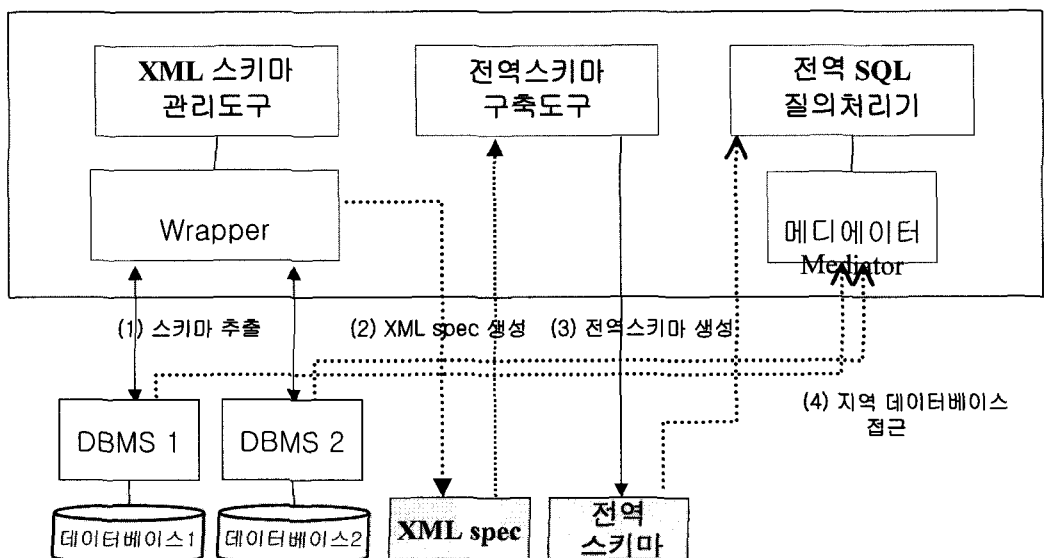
XML 스키마 관리도구

전역스키마 구축도구

전역 SQL 질의처리기

Wrapper

메디에이터 Mediator

(1) 스키마 추출

(2) XML spec 생성

(3) 전역스키마 생성

(4) 지역 데이터베이스 접근

DBMS 1

DBMS 2

데이터베이스1

데이터베이스2

XML spec

전역 스키마